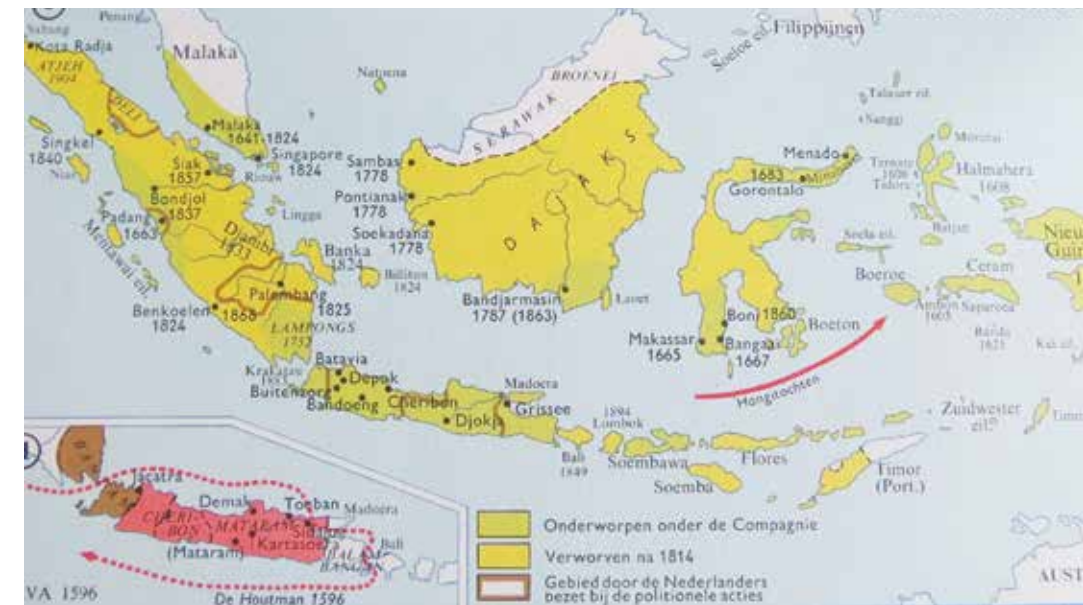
Sabang
Penang
Kota Radja
ATJEH 1904
Malaka
Natoena
BROENEI
SARAWAK
Soeloe eil.
Filippijnen
Talaoer eil.
Sangi
Malaka 1641-1824
Singkel 1840
Nias
Siak 1857
Singapore 1824
Riouw
Sambas 1778
Pontianak 1778
Soekadana 1778
D A J A K S
Menado
Gorontalo 1683
Minahasa
Ternate 1606
Tidore
Halmahera 1608
Bondjol 1837
Padang 1663
Mentawai eil.
Djambi 1833
Lingga
Banka 1824
Billiton 1824
Soela eil.
Batjan
Boeroe
Ceram
Nieuw Guinea
Palembang 1825
Benkoelen 1824
1866
LAMPONGS 1752
Bandjarmasin 1787 (1863)
Laoet
Boni 1860
Bangaai 1667
Boeton
Makassar 1665
Amboin 1605
Saparoea
Banda 1621
Kai eil.
Krakatau 1883
Batavia
Depok
Buitenzorg
Bandoeng
Cheribon
Djokja
Madoera
Grissee
Hongitochten
1894 Lombok
Bali 1849
Soembawa
Flores
Soemba
Zuidwester eil.
Timor (Port.)
Jacatra
Demak
Toeban
Madoera
CHERIBON
MATARAM
Sidajoe
(Mataram)
Kartasoera
BALAMBANGAN
Bali
Onderworpen onder de Compagnie
Verworven na 1814
Gebied door de Nederlanders bezet bij de politionele acties
VA 1596
De Houtman 1596
AUST